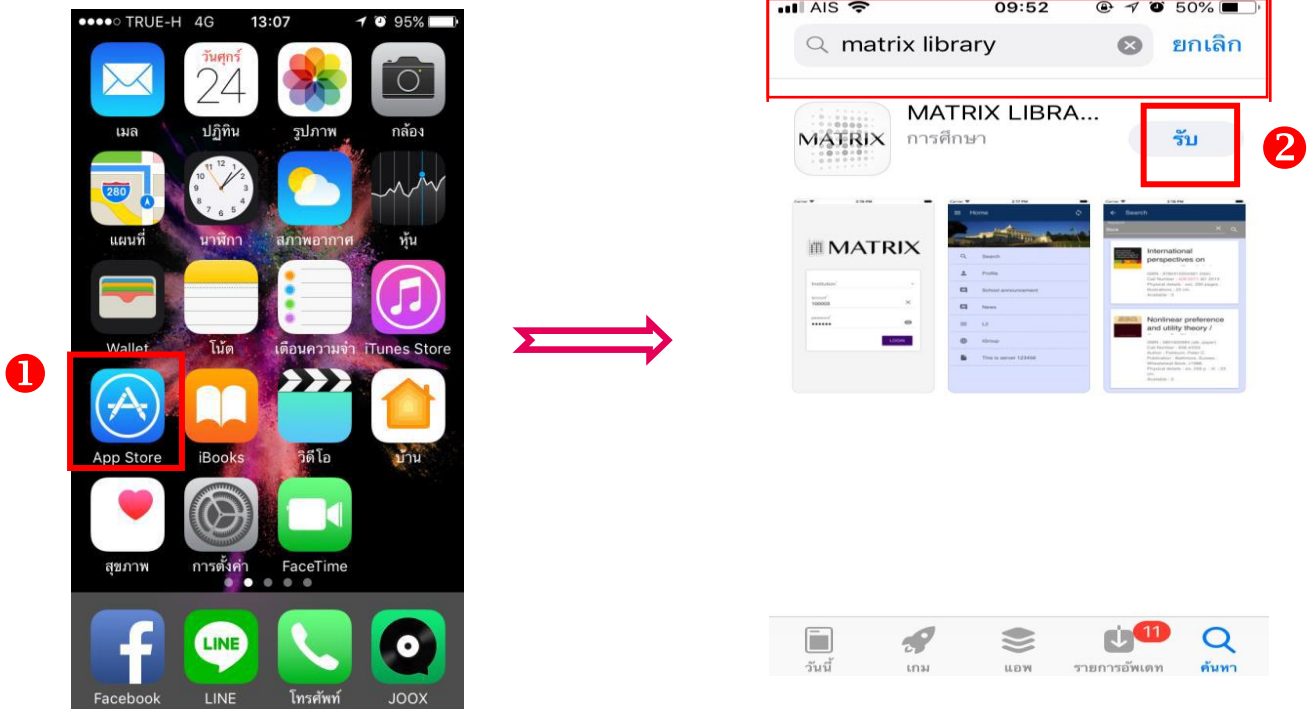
●●●●○ TRUE-H 4G 13:07 95%

วันศุกร์ 24

เมล ปฏิทิน รูปภาพ กล้อง

280

แผนที่ นาฬิกา สภาพอากาศ หุ้น

Wallet โน้ต เตือนความจำ iTunes Store

❶

App Store iBooks วิดีโอ บ้าน

สุขภาพ การตั้งค่า FaceTime

LINE

Facebook LINE โทรศัพท์ JOOX

AIS 09:52 50%

matrix library ยกเลิก

MATRIX LIBRA...
การศึกษา

รับ

❷

MATRIX

Home

Search

International perspectives on

Nonlinear preference and utility theory /

LOGIN

วันนี้ เกม แอพ 11 รายการอัพเดท ค้นหา